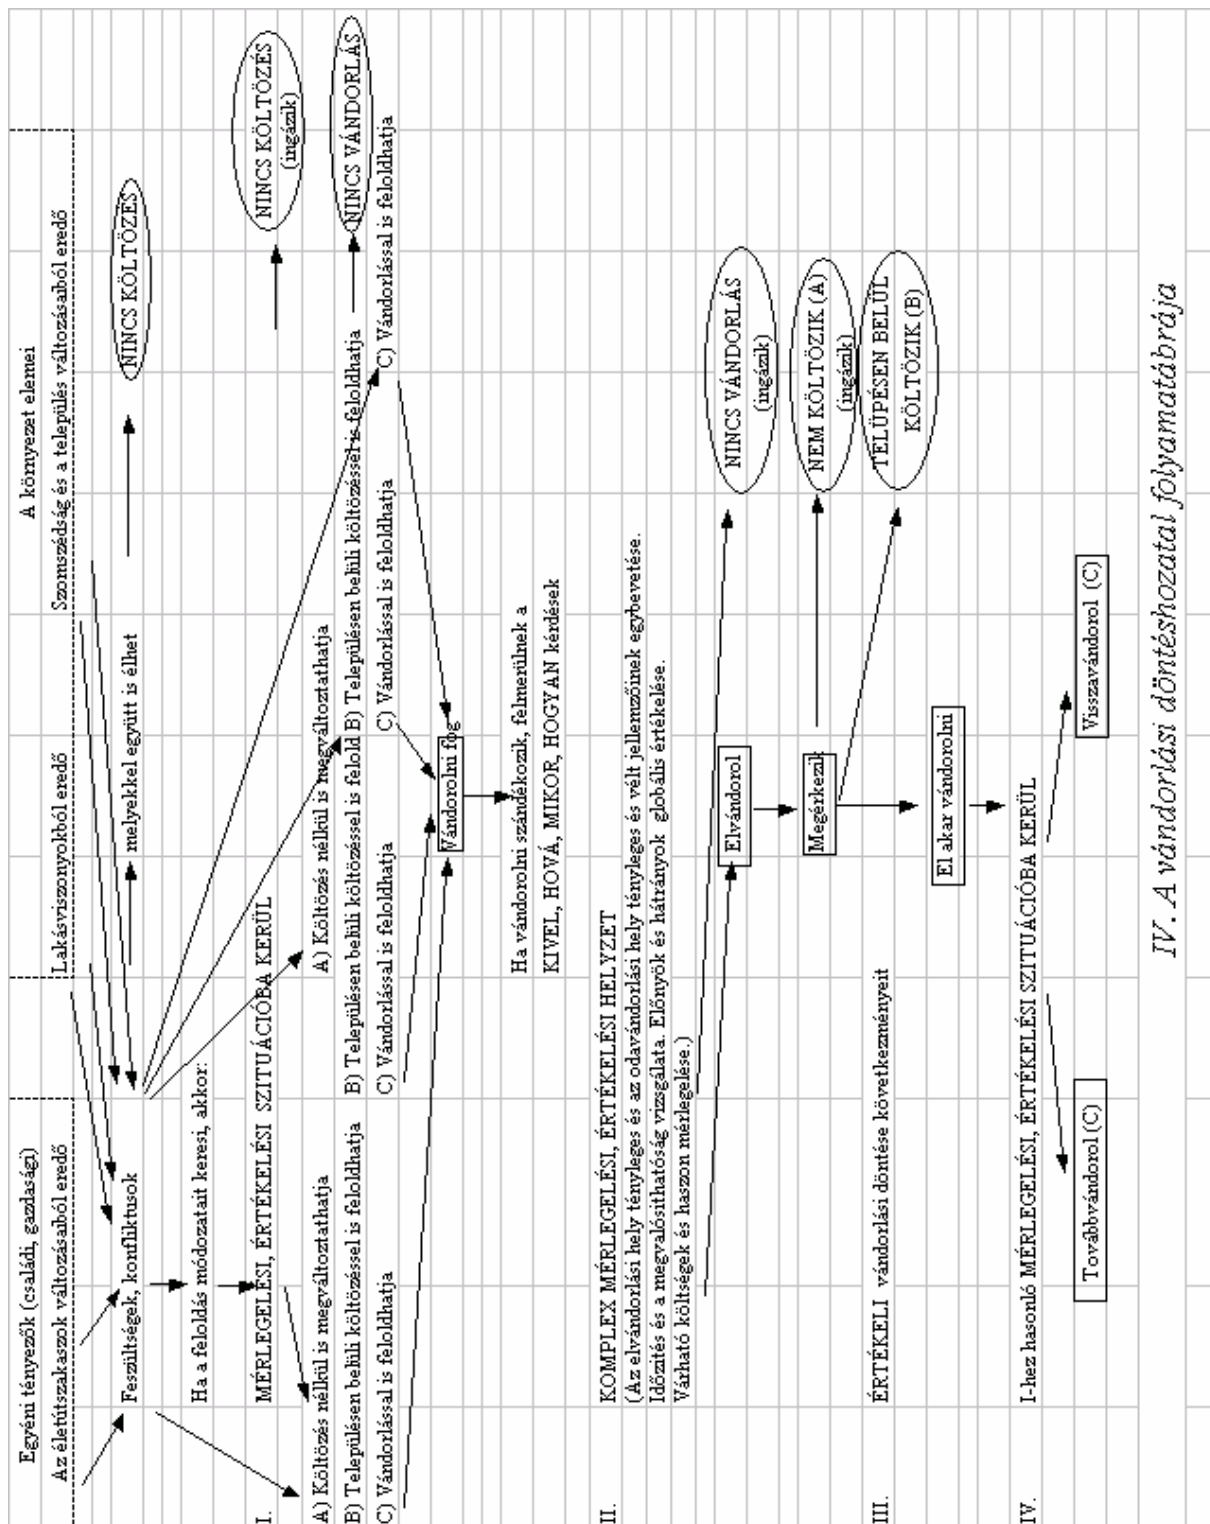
Egyéni tényezők (családi, gazdasági)
Az életútszakaszok változásaiból eredő

Lakásviszonyokból eredő

A környezet elemei
Szomszédság és a település változásaiból eredő

Feszültségek, konfliktusok

melyekkel együtt is élhet

NINCS KÖLTÖZÉS

Ha a feloldás módozatait keresi, akkor:

I. MÉRLEGELÉSI, ÉRTÉKELÉSI SZITUÁCIÓBA KERÜL

A) Költözés nélkül is megváltoztathatja
B) Településen belüli költözéssel is feloldhatja
C) Vándorlással is feloldhatja

A) Költözés nélkül is megváltoztathatja
B) Településen belüli költözéssel is felold
C) Vándorlással is feloldhatja

B) Településen belüli költözéssel is feloldhatja
C) Vándorlással is feloldhatja

C) Vándorlással is feloldhatja

NINCS KÖLTÖZÉS (ingázik)

NINCS VÁNDORLÁS

Vándorolni fog

Ha vándorolni szándékozik, felmerülnek a KIVEL, HOVÁ, MIKOR, HOGYAN kérdések

II. KOMPLEX MÉRLEGELÉSI, ÉRTÉKELÉSI HELYZET
(Az elvándorlási hely tényleges és az odavándorlási hely tényleges és vélt jellemzőinek egybevetése.
Időzítés és a megvalósíthatóság vizsgálata. Előnyök és hátrányok globális értékelése.
Várható költségek és haszon mérlegelése.)

Elvándorol

Megérkezik

NINCS VÁNDORLÁS (ingázik)

NEM KÖLTÖZIK (A) (ingázik)

TELÜPÉSEN BELÜL KÖLTÖZIK (B)

III. ÉRTÉKELI vándorlási döntése következményeit

El akar vándorolni

IV. I-hez hasonló MÉRLEGELÉSI, ÉRTÉKELÉSI SZITUÁCIÓBA KERÜL

Továbbvándorol (C)

Visszavándorol (C)

IV. A vándorlási döntéshozatal folyamatábrája